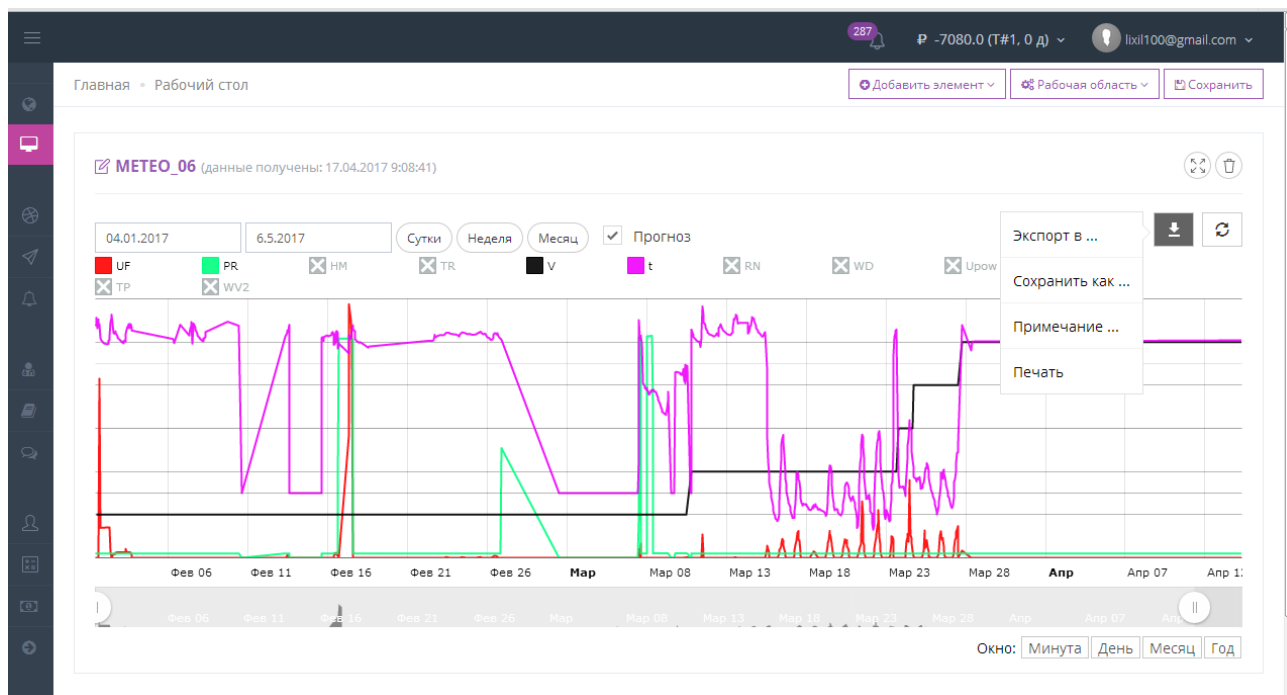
287 ₽ -7080.0 (T#1, 0 д) lixil100@gmail.com

Главная • Рабочий стол

Добавить элемент | Рабочая область | Сохранить

METEO_06 (данные получены: 17.04.2017 9:08:41)

04.01.2017 | 6.5.2017 | Сутки | Неделя | Месяц | Прогноз

UF | PR | HM | TR | V | t | RN | WD | Upow | TP | WV2

Экспорт в ...
Сохранить как ...
Примечание ...
Печать

Фев 06 | Фев 11 | Фев 16 | Фев 21 | Фев 26 | Мар | Мар 08 | Мар 13 | Мар 18 | Мар 23 | Мар 28 | Апр | Апр 07 | Апр 1

Фев 06 | Фев 11 | Фев 16 | Фев 21 | Фев 26 | Мар | Мар 08 | Мар 13 | Мар 18 | Мар 23 | Мар 28 | Апр | Апр 07 | Апр

Окно: Минута | День | Месяц | Год